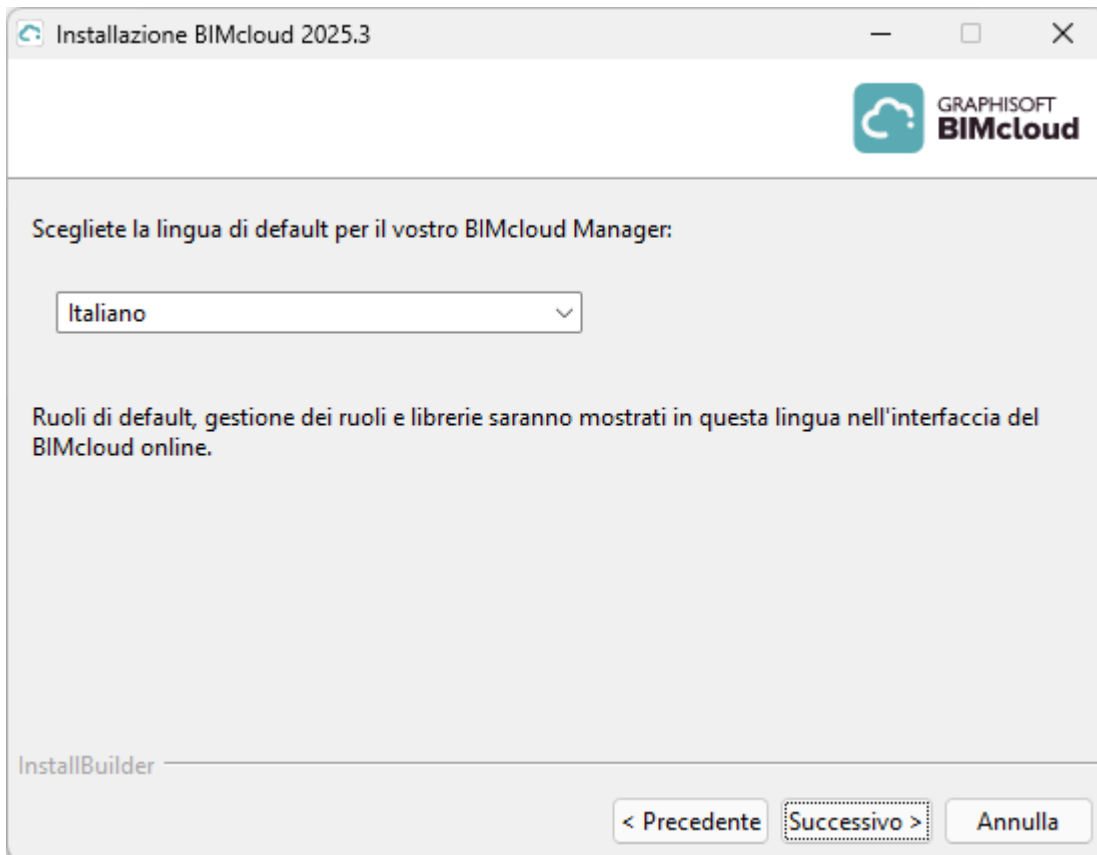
Installazione BIMcloud 2025.3

GRAPHISOFT
BIMcloud

Scegliete la lingua di default per il vostro BIMcloud Manager:

Italiano

Ruoli di default, gestione dei ruoli e librerie saranno mostrati in questa lingua nell'interfaccia del BIMcloud online.

InstallBuilder

< Precedente
Successivo >
Annulla